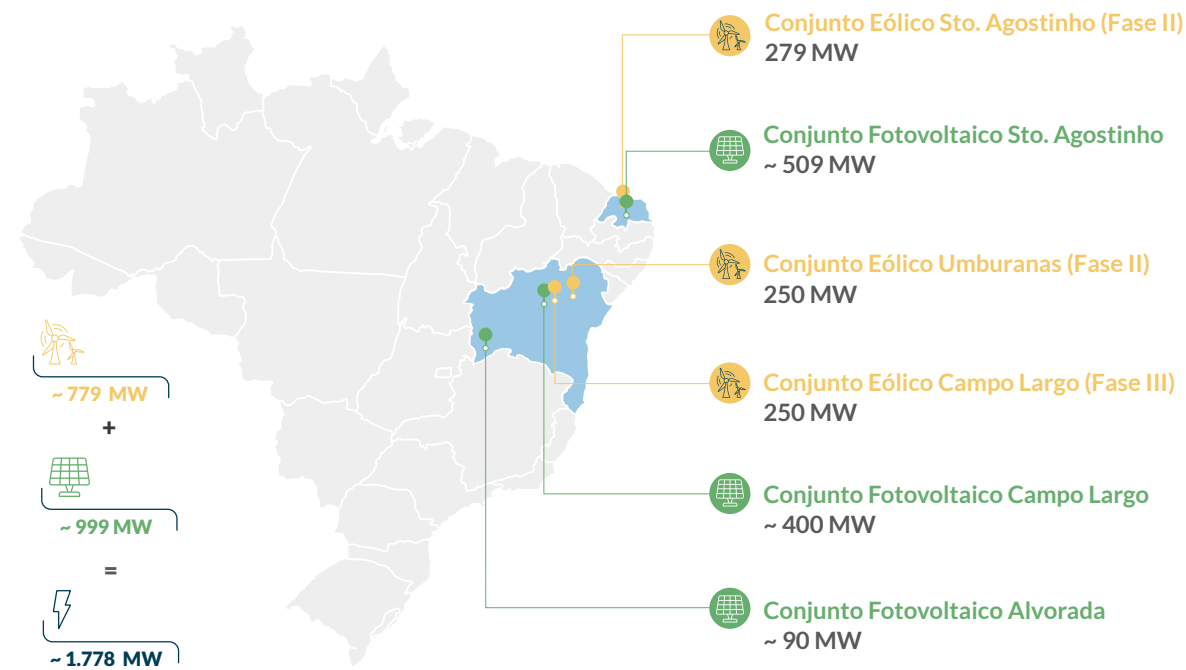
Conjunto Eólico Sto. Agostinho (Fase II)
279 MW

Conjunto Fotovoltaico Sto. Agostinho
~ 509 MW

Conjunto Eólico Umburanas (Fase II)
250 MW

Conjunto Eólico Campo Largo (Fase III)
250 MW

Conjunto Fotovoltaico Campo Largo
~ 400 MW

Conjunto Fotovoltaico Alvorada
~ 90 MW

~ 779 MW
+
~ 999 MW
=
~ 1.778 MW